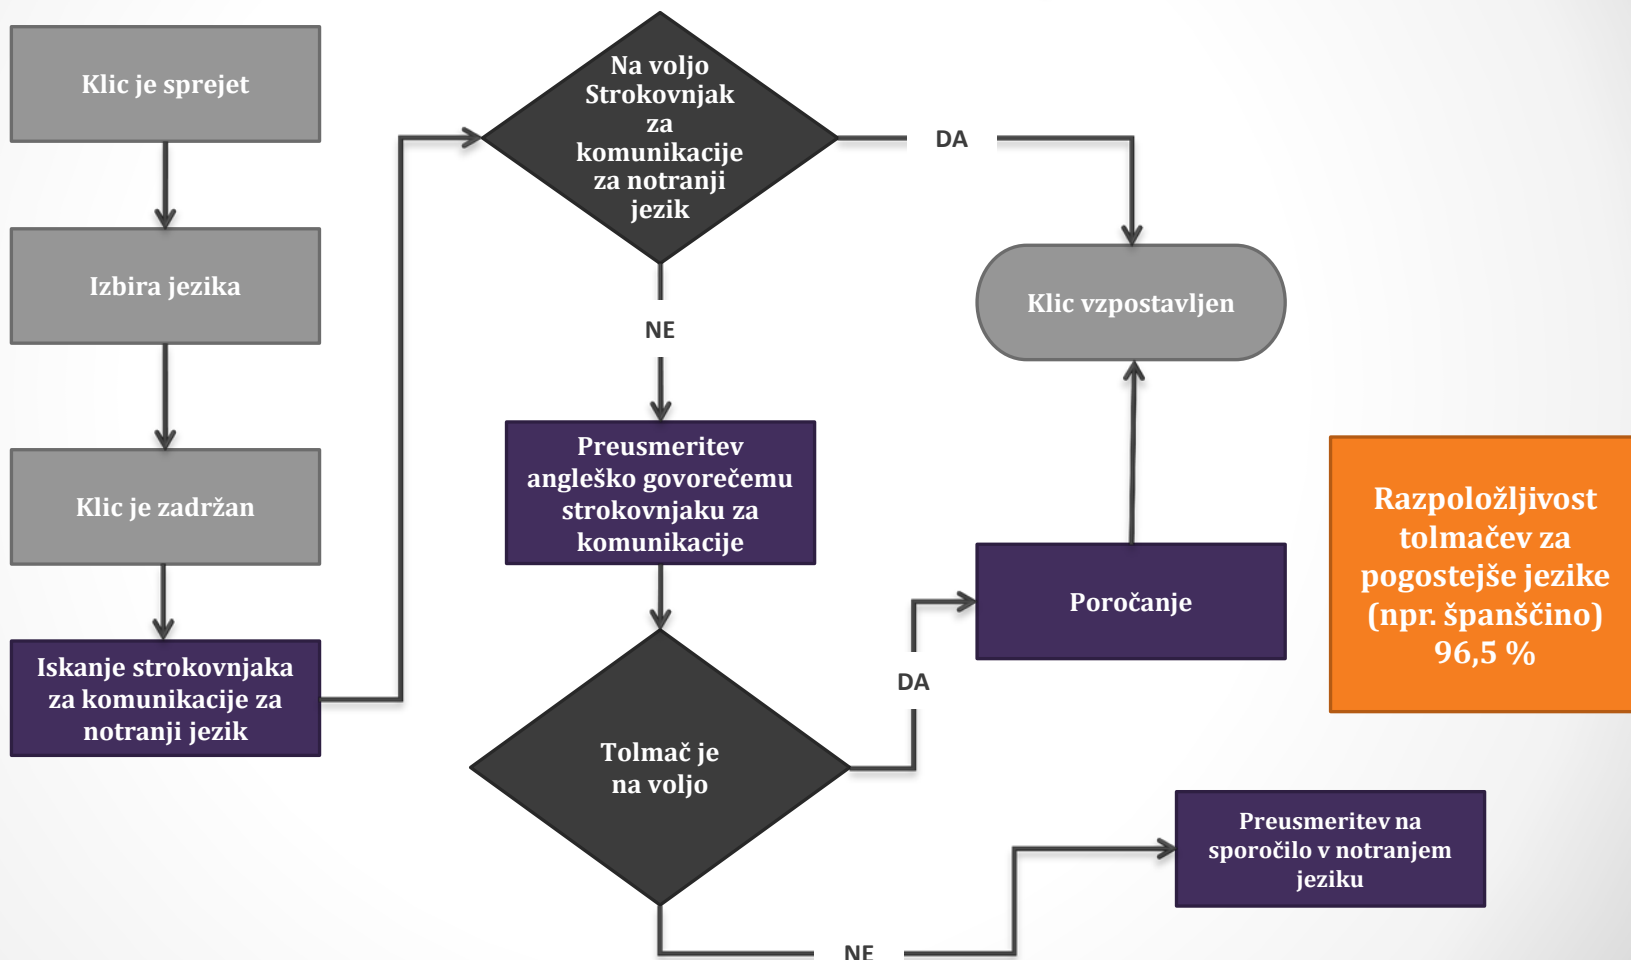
Klic je sprejet

Izbira jezika

Klic je zadržan

Iskanje strokovnjaka za komunikacije za notranji jezik

Na voljo Strokovnjak za komunikacije za notranji jezik

DA

NE

Preusmeritev angleško govorečemu strokovnjaku za komunikacije

Tolmač je na voljo

DA

NE

Klic vzpostavljen

Poročanje

Preusmeritev na sporočilo v notranjem jeziku

Razpoložljivost tolmačev za pogostejše jezike (npr. španščino) 96,5 %